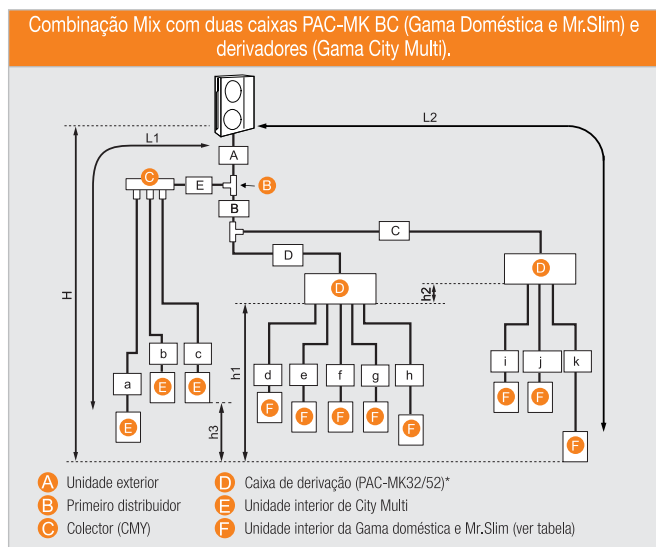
Combinação Mix com duas caixas PAC-MK BC (Gama Doméstica e Mr.Slim) e derivadores (Gama City Multi).

L1

L2

A

C

E

B

B

C

D

D

D

H

h2

h1

h3

b

c

a

E

E

E

d

e

f

g

h

F

F

F

F

F

i

j

k

F

F

F

A Unidade exterior
B Primeiro distribuidor
C Colector (CMY)
D Caixa de derivação (PAC-MK32/52)*
E Unidade interior de City Multi
F Unidade interior da Gama doméstica e Mr.Slim (ver tabela)